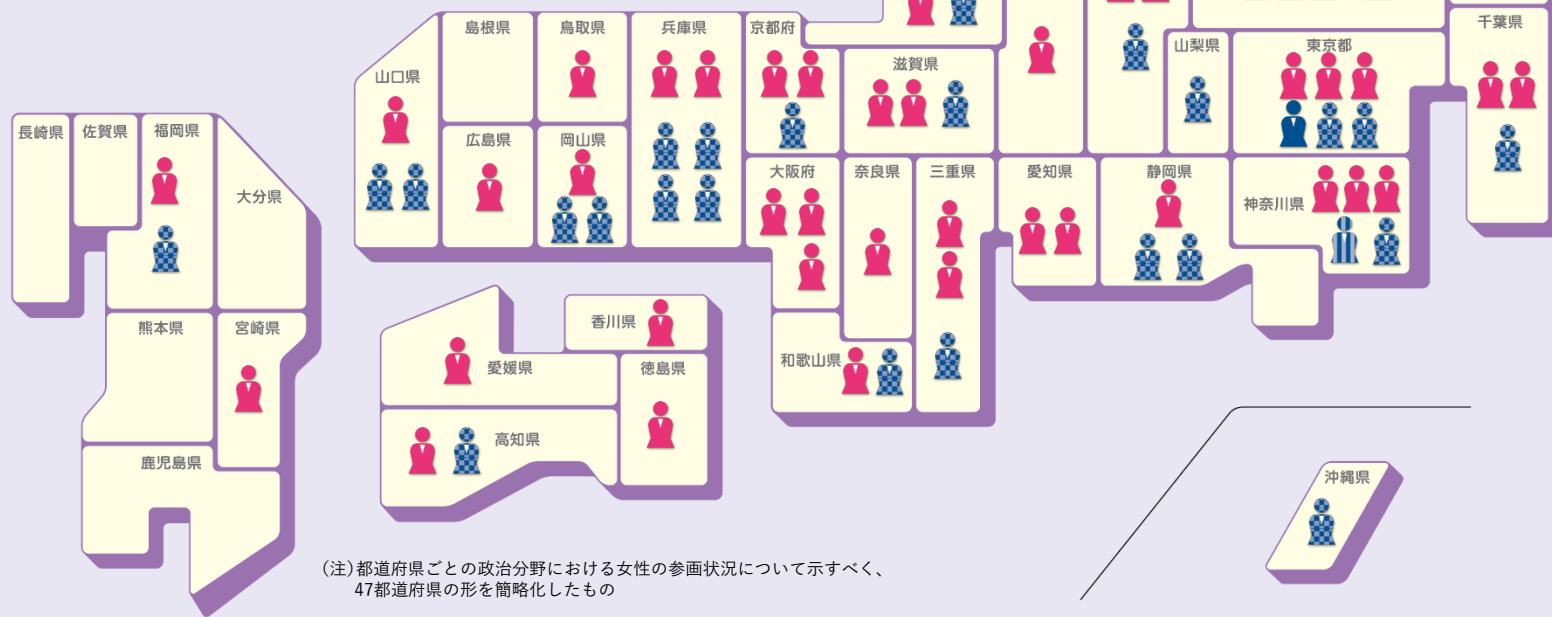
島根県
鳥取県
兵庫県
京都府
山梨県
東京都
千葉県
山口県
滋賀県
長崎県
佐賀県
福岡県
広島県
岡山県
大分県
大阪府
奈良県
三重県
愛知県
静岡県
神奈川県
熊本県
宮崎県
香川県
愛媛県
徳島県
和歌山県
高知県
鹿児島県
沖縄県

(注)都道府県ごとの政治分野における女性の参画状況について示すべく、47都道府県の形を簡略化したもの